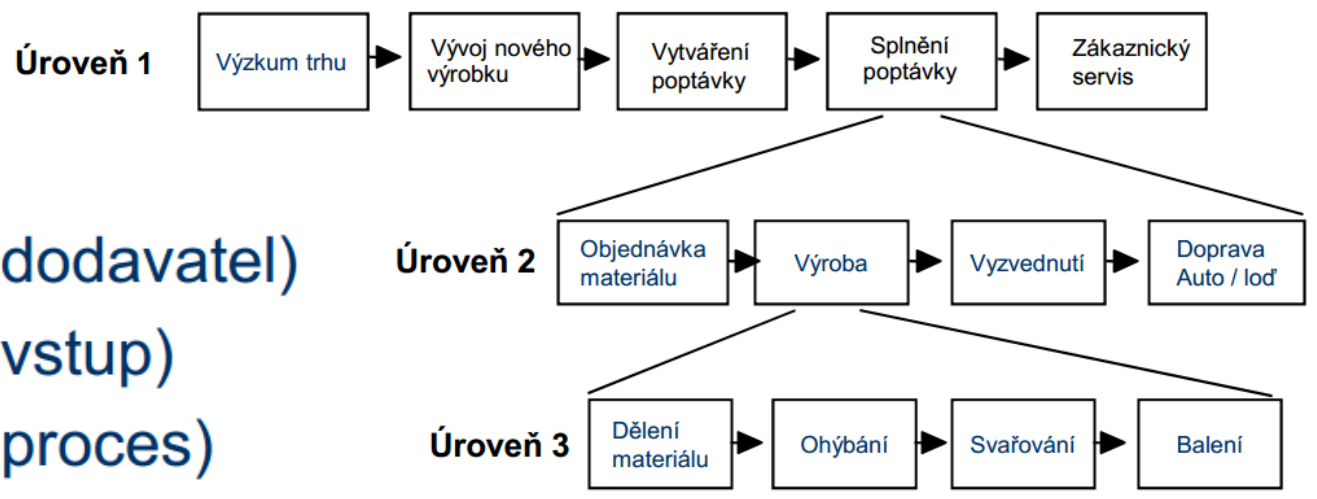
Úroveň 1

Výzkum trhu

Vývoj nového výrobku

Vytváření poptávky

Splnění poptávky

Zákaznický servis

dodavatel)

vstup)

proces)

Úroveň 2

Objednávka materiálu

Výroba

Vyzvednutí

Doprava Auto / loď

Úroveň 3

Dělení materiálu

Ohýbání

Svařování

Balení